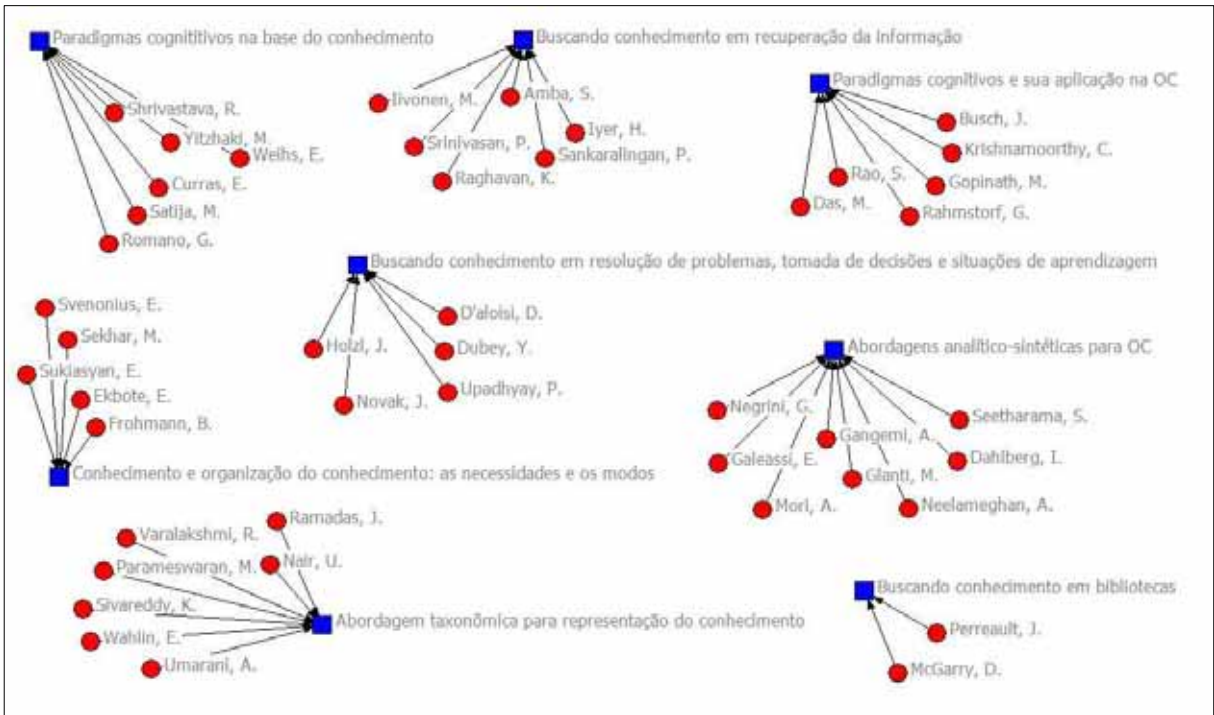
Paradigmas cognitivos na base do conhecimento

Shrivastava, R.
Yitzhaki, M.
Weihs, E.
Curras, E.
Satija, M.
Romano, G.

Buscando conhecimento em recuperação da informação

Iivonen, M.
Amba, S.
Iyer, H.
Srinivasan, P.
Sankaralingan, P.
Raghavan, K.

Paradigmas cognitivos e sua aplicação na OC

Busch, J.
Krishnamoorthy, C.
Rao, S.
Gopinath, M.
Das, M.
Rahmstorf, G.

Buscando conhecimento em resolução de problemas, tomada de decisões e situações de aprendizagem

D'aloisi, D.
Holzl, J.
Dubey, Y.
Upadhyay, P.
Novak, J.

Svenonius, E.
Sekhar, M.
Sukiasyan, E.
Ekbote, E.
Frohmann, B.

Conhecimento e organização do conhecimento: as necessidades e os modos

Abordagens analítico-sintéticas para OC

Negrini, G.
Seetharama, S.
Gangemi, A.
Galeassi, E.
Dahlberg, I.
Gianti, M.
Mori, A.
Neelameghan, A.

Ramadas, J.
Varalakshmi, R.
Nair, U.
Parameswaran, M.
Sivareddy, K.
Wahlin, E.
Umarani, A.

Abordagem taxonômica para representação do conhecimento

Buscando conhecimento em bibliotecas

Perreault, J.
McGarry, D.